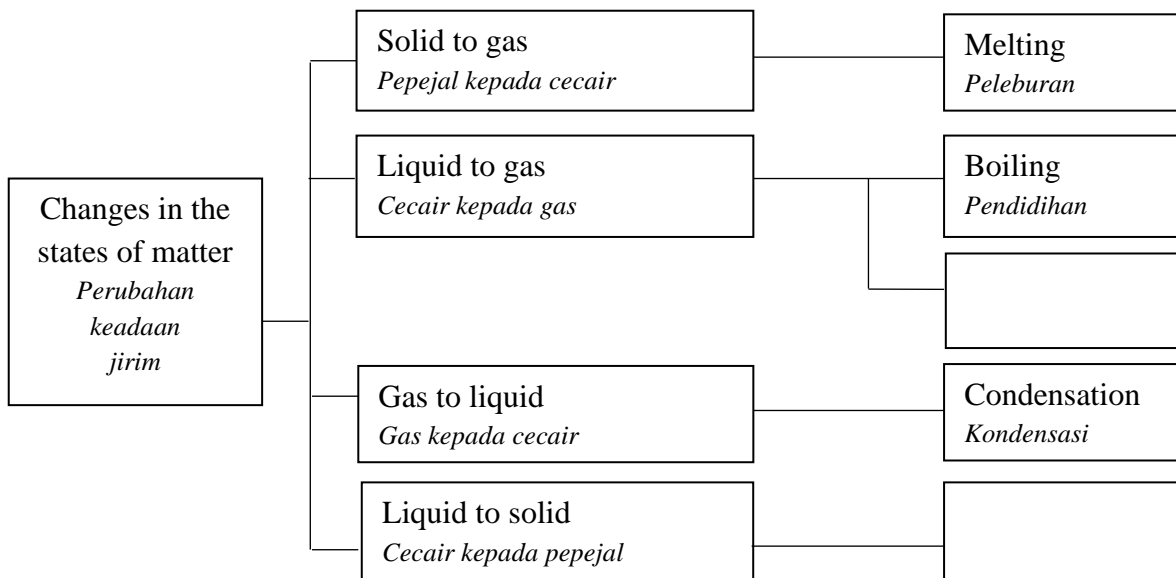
Changes in the states of matter
*Perubahan keadaan jirim*

Solid to gas
*Pepejal kepada cecair*

Melting
*Peleburan*

Liquid to gas
*Cecair kepada gas*

Boiling
*Pendidihan*

Gas to liquid
*Gas kepada cecair*

Condensation
*Kondensasi*

Liquid to solid
*Cecair kepada pepejal*